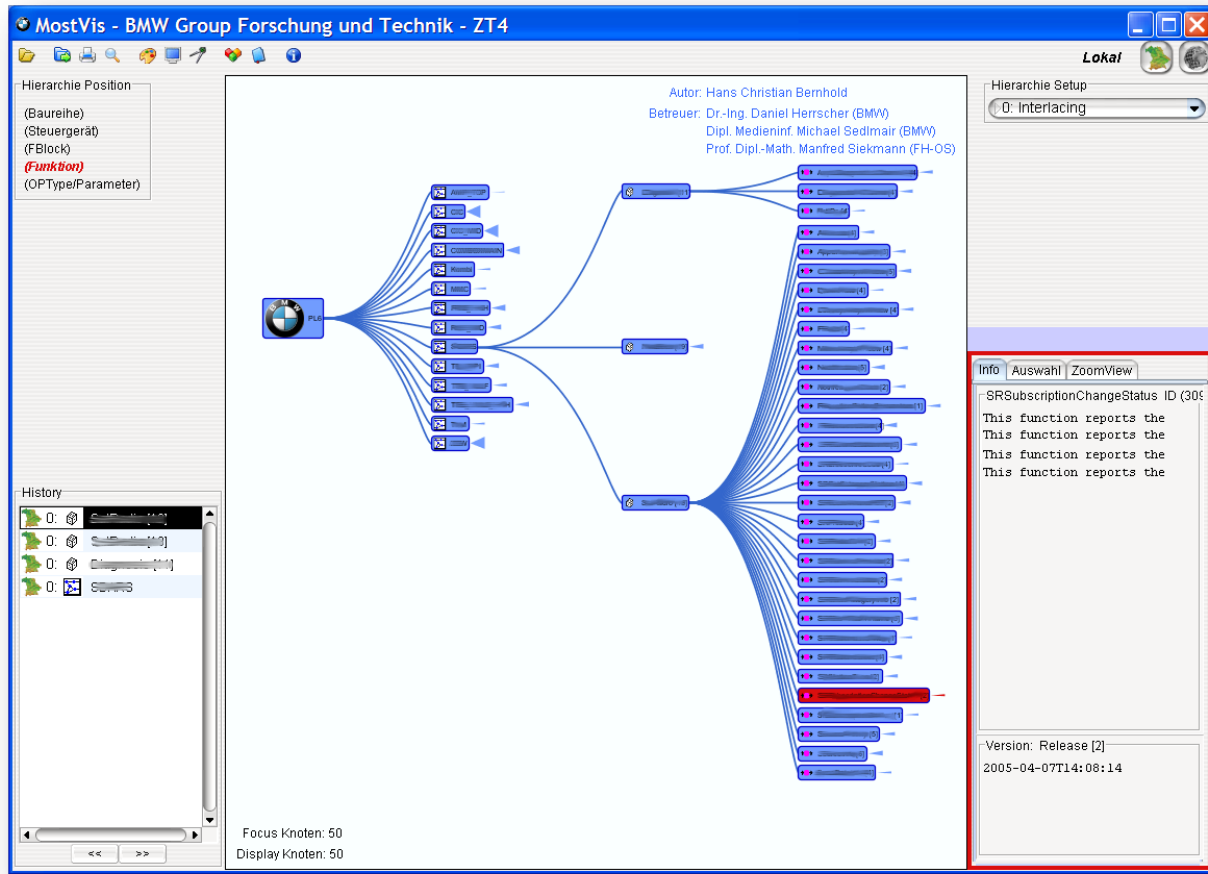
MostVis - BMW Group Forschung und Technik - ZT4

Lokal

Hierarchie Position
(Baureihe)
(Steuergerät)
(FBlock)
(Funktion)
(OPType/Parameter)

Autor: Hans Christian Bernhold
Betreuer: Dr.-Ing. Daniel Herrscher (BMW)
Dipl. Medieninf. Michael Sedlmair (BMW)
Prof. Dipl.-Math. Manfred Siekmann (FH-OS)

Hierarchie Setup
0: Interlacing

PL6

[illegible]

History
0: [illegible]
0: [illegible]
0: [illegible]
0: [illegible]

<< >>

Focus Knoten: 50
Display Knoten: 50

Info | Auswahl | ZoomView
SRSubscriptionChangeStatus ID (309
This function reports the
This function reports the
This function reports the
This function reports the

Version: Release [2]
2005-04-07T14:08:14